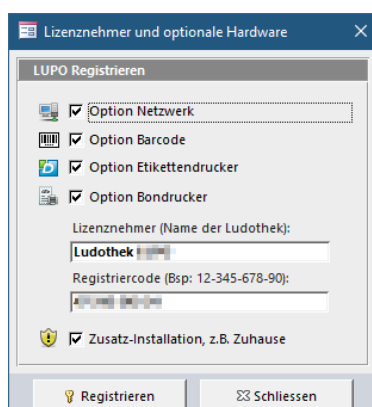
Lizenznehmer und optionale Hardware

LUPO Registrieren

Option Netzwerk

Option Barcode

Option Etikettendrucker

Option Bondrucker

Lizenznehmer (Name der Ludothek):

Ludothek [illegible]

Registriercode (Bsp: 12-345-678-90):

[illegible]

Zusatz-Installation, z.B. Zuhause

Registrieren

Schliessen